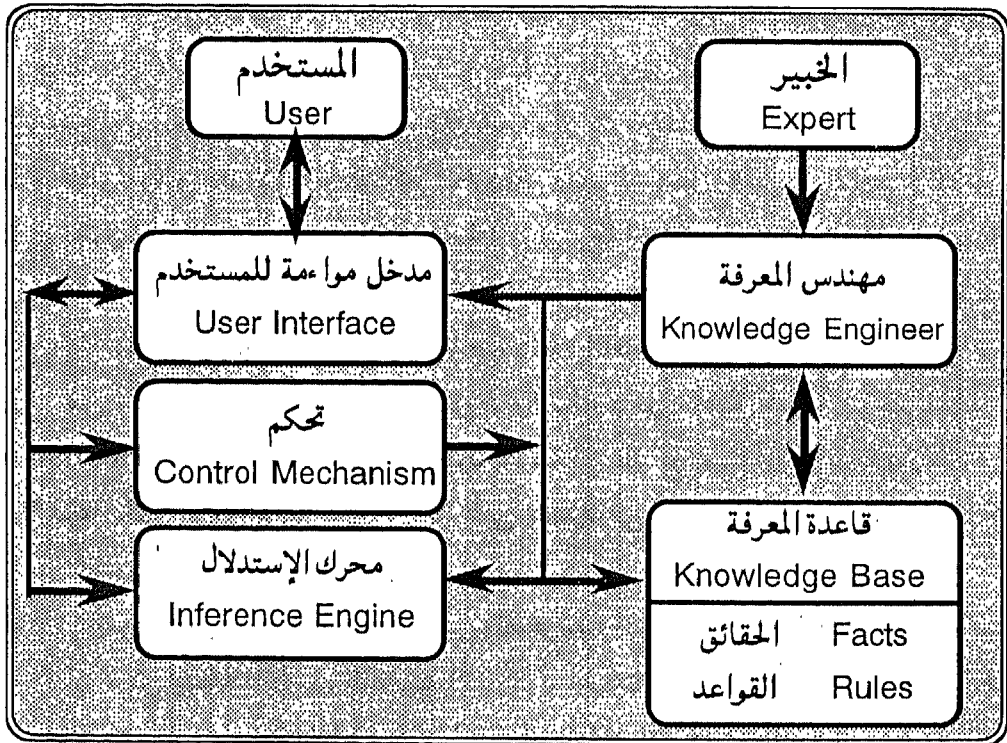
المستخدم
User

الخبير
Expert

مدخل مواءمة للمستخدم
User Interface

مهندس المعرفة
Knowledge Engineer

تحكم
Control Mechanism

محرك الإستدلال
Inference Engine

قاعدة المعرفة
Knowledge Base

| الحقائق | Facts |
|---|---|
| القواعد | Rules |